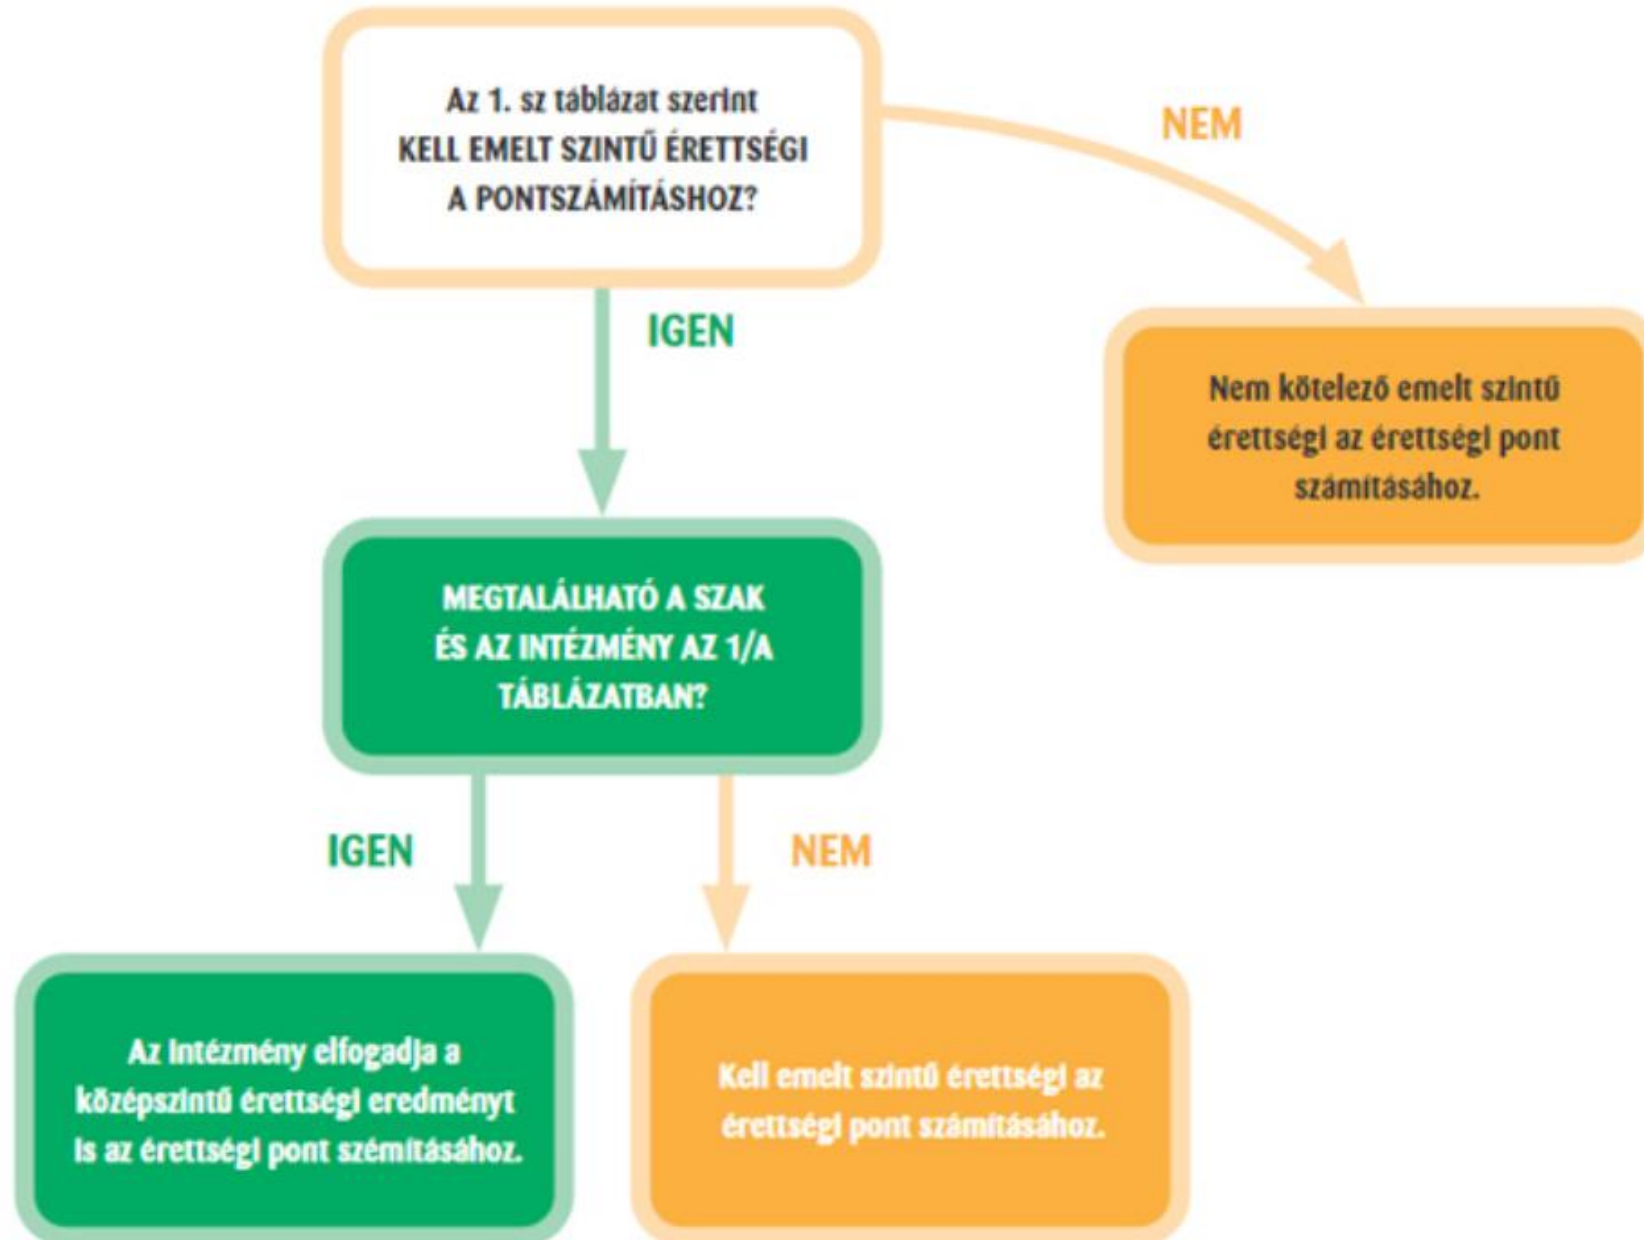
Az 1. sz táblázat szerint KELL EMELT SZINTŰ ÉRETTSÉGI A PONTSZÁMÍTÁSHOZ?

NEM

Nem kötelező emelt szintű érettségi az érettségi pont számításához.

IGEN

MEGTALÁLHATÓ A SZAK ÉS AZ INTÉZMÉNY AZ 1/A TÁBLÁZATBAN?

IGEN

NEM

Az intézmény elfogadja a középszintű érettségi eredményt is az érettségi pont számításához.

Kell emelt szintű érettségi az érettségi pont számításához.